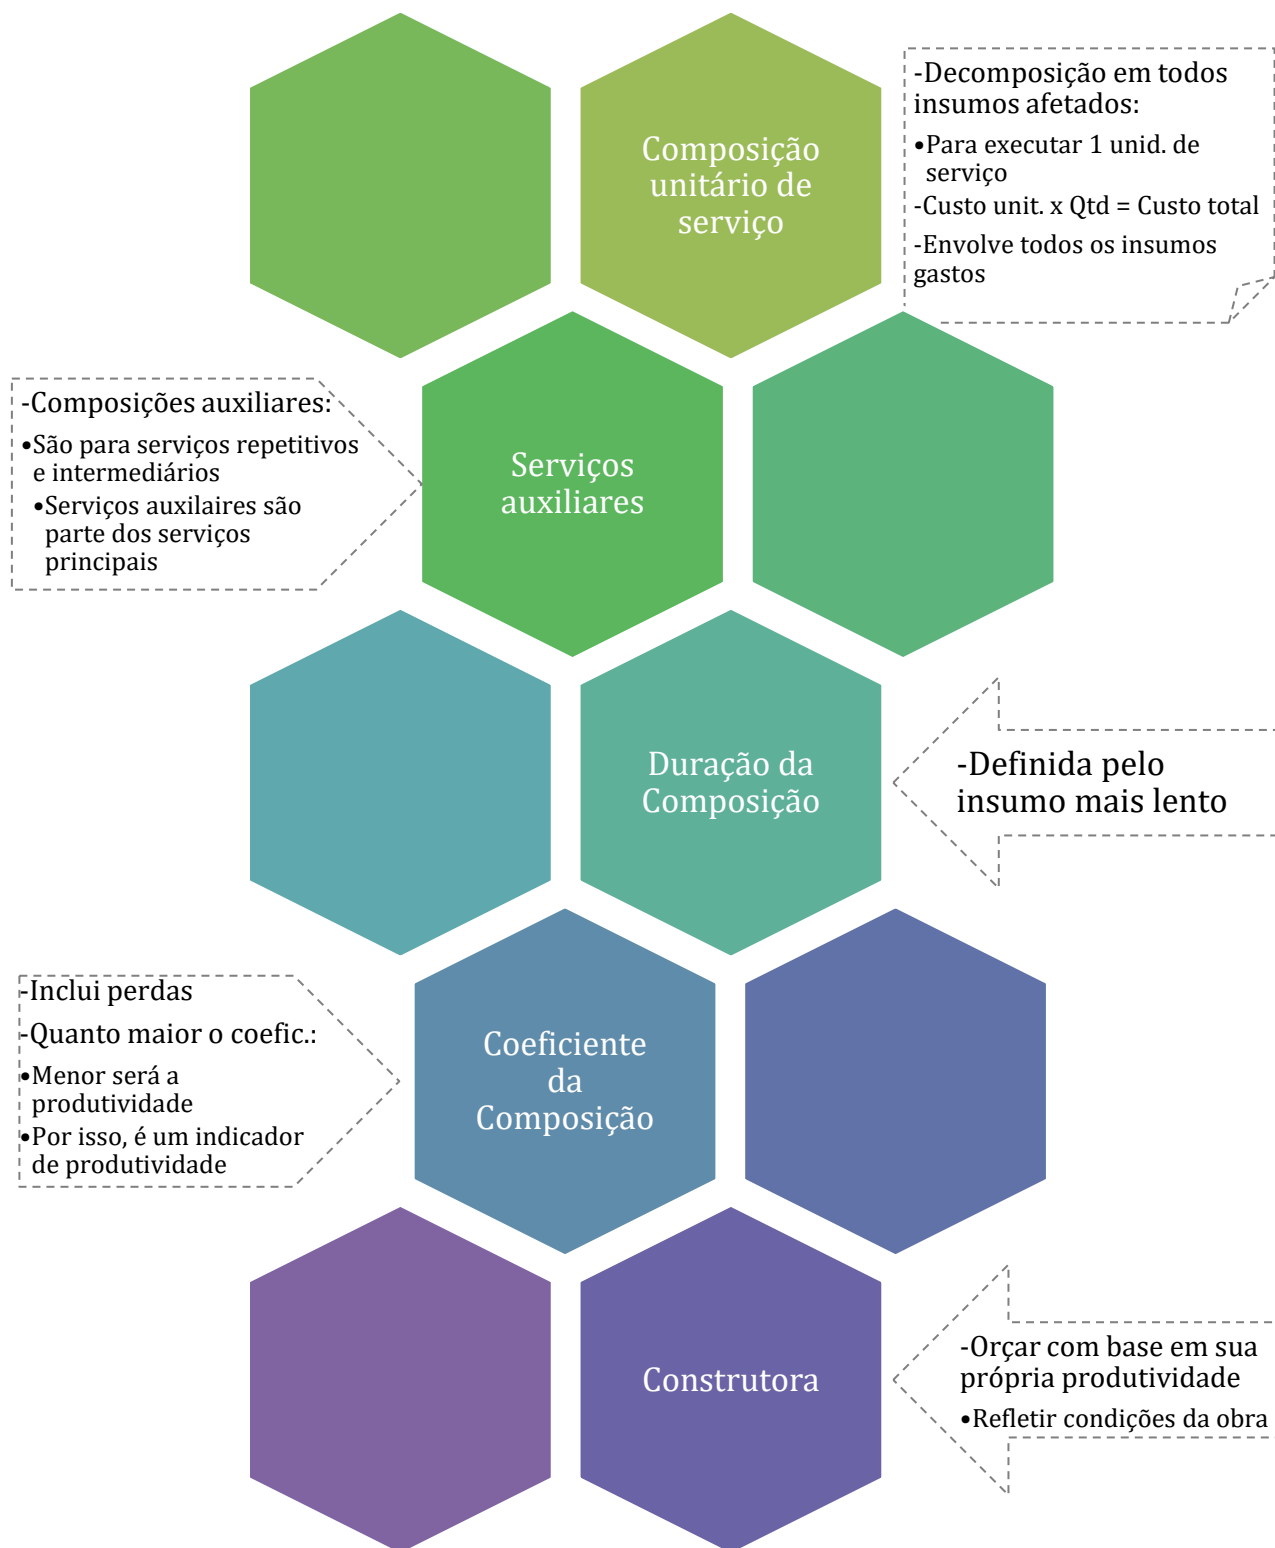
Composição unitário de serviço

-Decomposição em todos insumos afetados:
•Para executar 1 unid. de serviço
-Custo unit. x Qtd = Custo total
-Envolve todos os insumos gastos

-Composições auxiliares:
•São para serviços repetitivos e intermediários
•Serviços auxilaires são parte dos serviços principais

Serviços auxiliares

Duração da Composição

-Definida pelo insumo mais lento

-Inclui perdas
-Quanto maior o coefic.:
•Menor será a produtividade
•Por isso, é um indicador de produtividade

Coeficiente da Composição

Construtora

-Orçar com base em sua própria produtividade
•Refletir condições da obra